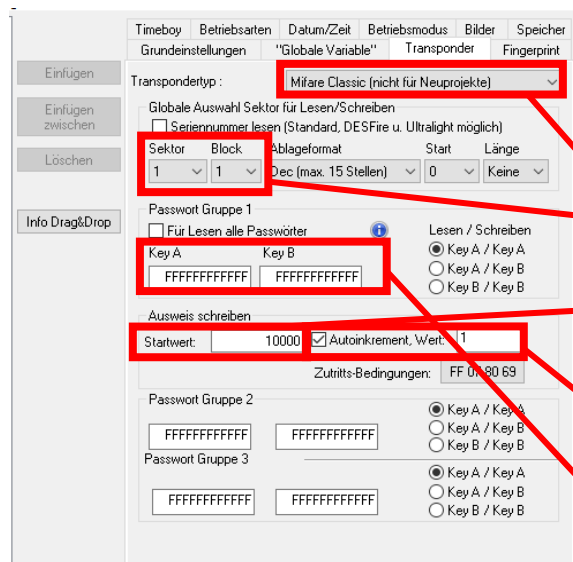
Timeboy | Betriebsarten | Datum/Zeit | Betriebsmodus | Bilder | Speicher
Grundeinstellungen | "Globale Variable" | Transponder | Fingerprint

Einfügen

Einfügen zwischen

Löschen

Info Drag&Drop

Transpondertyp :
Mifare Classic (nicht für Neuprojekte)

Globale Auswahl Sektor für Lesen/Schreiben
Seriennummer lesen (Standard, DESFire u. Ultralight möglich)
Sektor
1
Block
1
Ablageformat
Dec (max. 15 Stellen)
Start
0
Länge
Keine

Passwort Gruppe 1
Für Lesen alle Passwörter
Key A
FFFFFFFFFFFF
Key B
FFFFFFFFFFFF
Lesen / Schreiben
Key A / Key A
Key A / Key B
Key B / Key B

Ausweis schreiben
Startwert:
10000
Autoinkrement, Wert:
1
Zutritts-Bedingungen:
FF 07 80 69

Passwort Gruppe 2
FFFFFFFFFFFF
FFFFFFFFFFFF
Key A / Key A
Key A / Key B
Key B / Key B

Passwort Gruppe 3
FFFFFFFFFFFF
FFFFFFFFFFFF
Key A / Key A
Key A / Key B
Key B / Key B